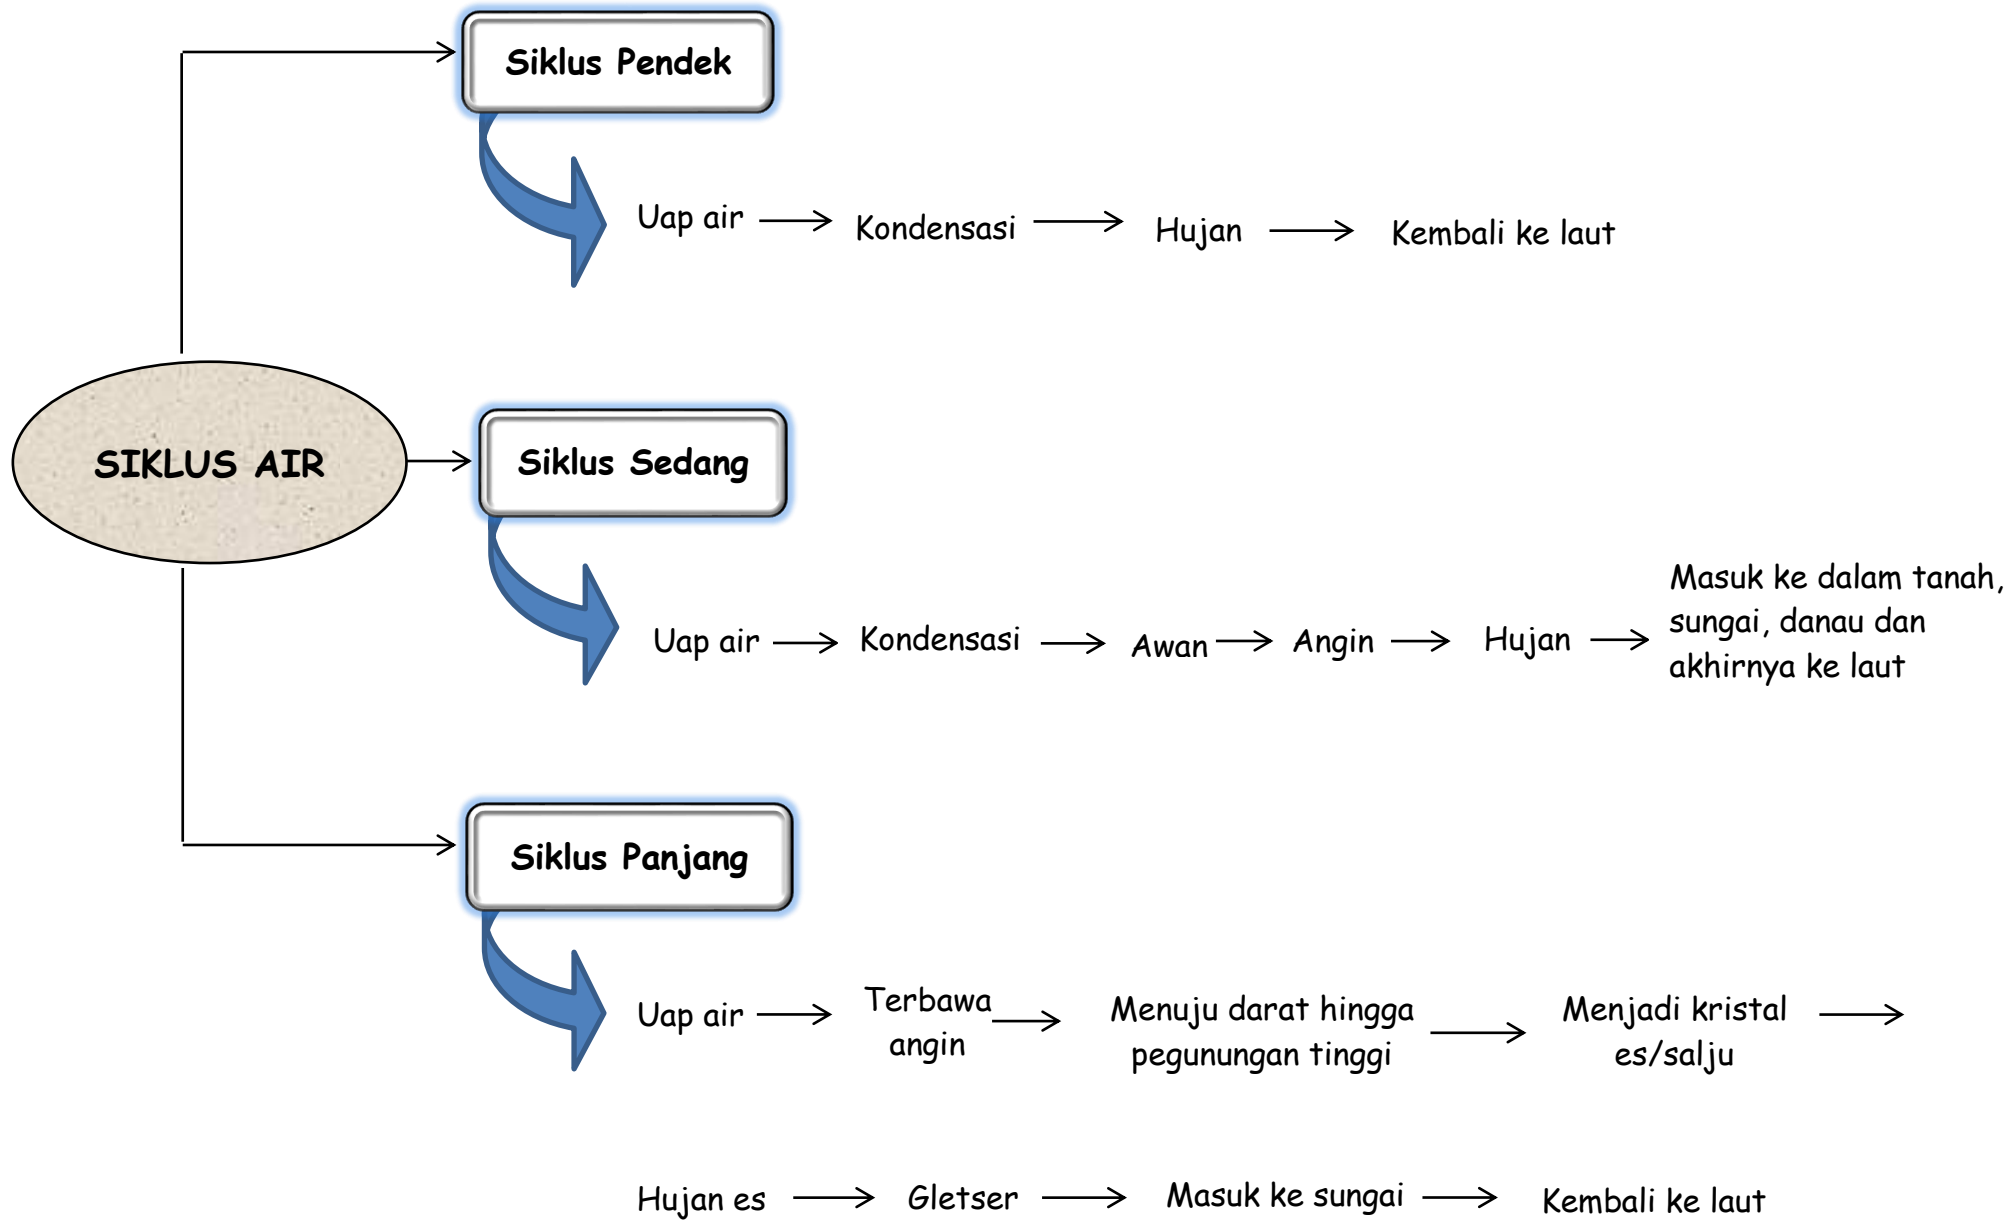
SIKLUS AIR

Siklus Pendek

Uap air → Kondensasi → Hujan → Kembali ke laut

Siklus Sedang

Uap air → Kondensasi → Awan → Angin → Hujan → Masuk ke dalam tanah, sungai, danau dan akhirnya ke laut

Siklus Panjang

Uap air → Terbawa angin → Menuju darat hingga pegunungan tinggi → Menjadi kristal es/salju →

Hujan es → Gletser → Masuk ke sungai → Kembali ke laut